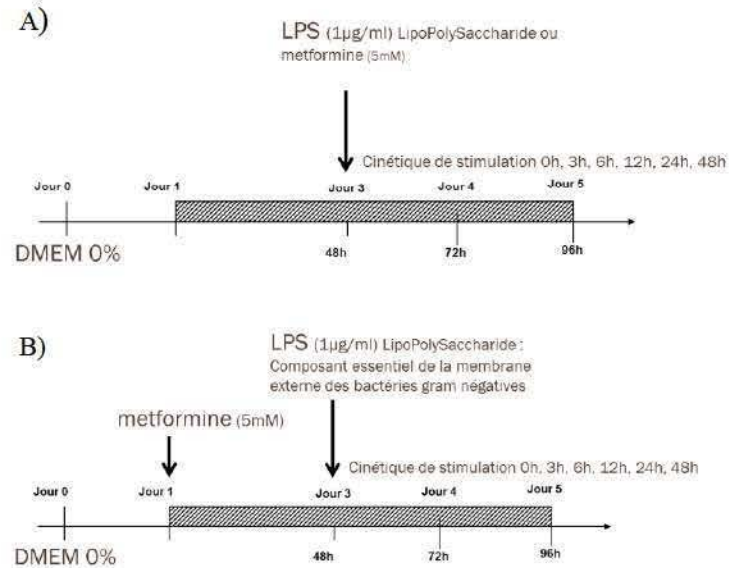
A)

LPS (1µg/ml) LipoPolySaccharide ou metformine (5mM)

Cinétique de stimulation 0h, 3h, 6h, 12h, 24h, 48h

Jour 0
Jour 1
Jour 3
Jour 4
Jour 5

DMEM 0%

48h
72h
96h

B)

LPS (1µg/ml) LipoPolySaccharide : Composant essentiel de la membrane externe des bactéries gram négatives

metformine (5mM)

Cinétique de stimulation 0h, 3h, 6h, 12h, 24h, 48h

Jour 0
Jour 1
Jour 3
Jour 4
Jour 5

DMEM 0%

48h
72h
96h